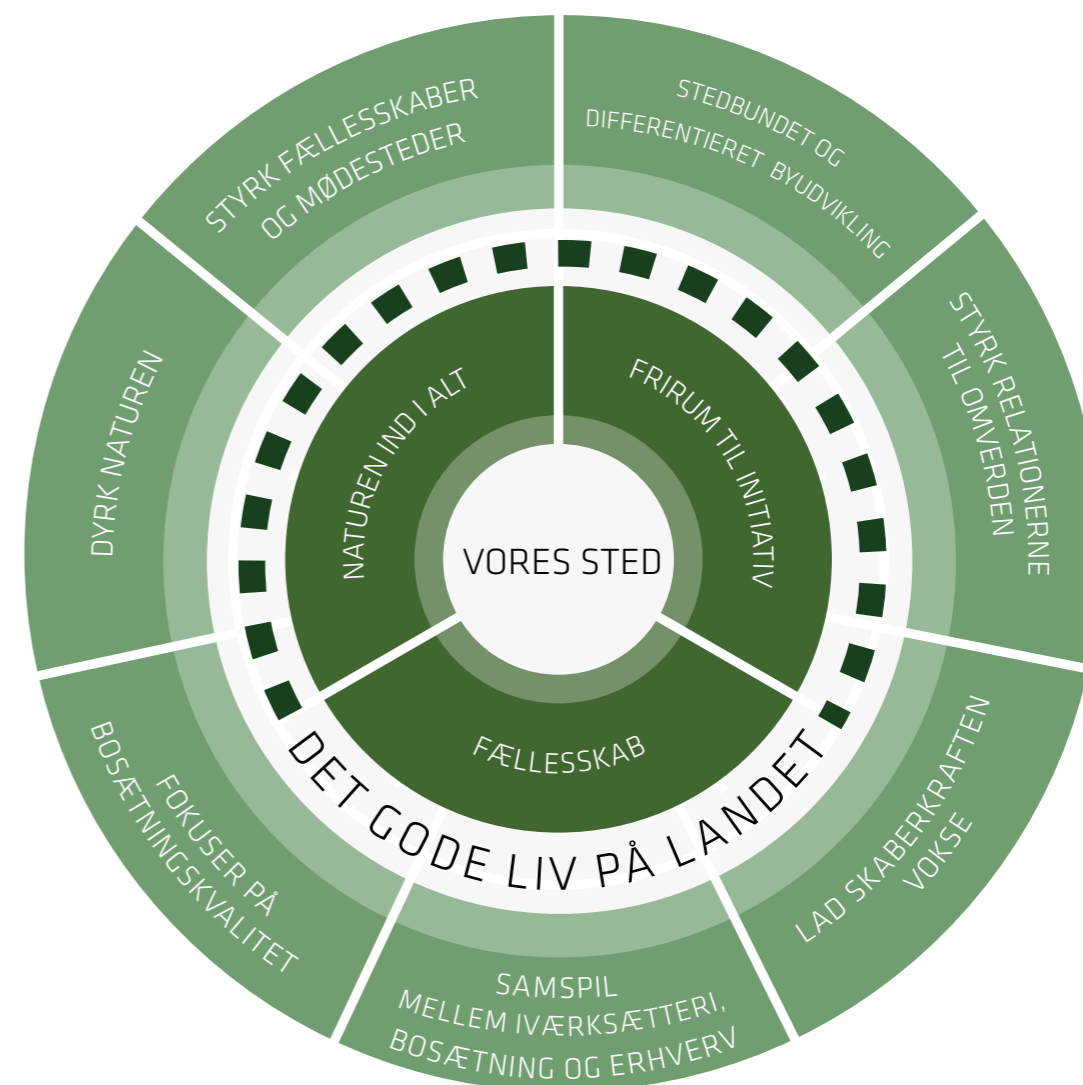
STYRK FÆLLESSKABER OG MØDESTEDER

STEDBUNDET OG DIFFERENTIERET BYUDVIKLING

STYRK RELATIONERNE TIL OMVERDEN

LAD SKABERKRAFTEN VOKSE

SAMSPIL MELLEM IVÆRKSÆTTERI, BOSÆTNING OG ERHVERV

FOKUSER PÅ BOSÆTNINGSKVALITET

DYRK NATUREN

NATUREN IND I ALT

FRIRUM TIL INITIATIV

FÆLLESSKAB

VORES STED

DET GODE LIV PÅ LANDET